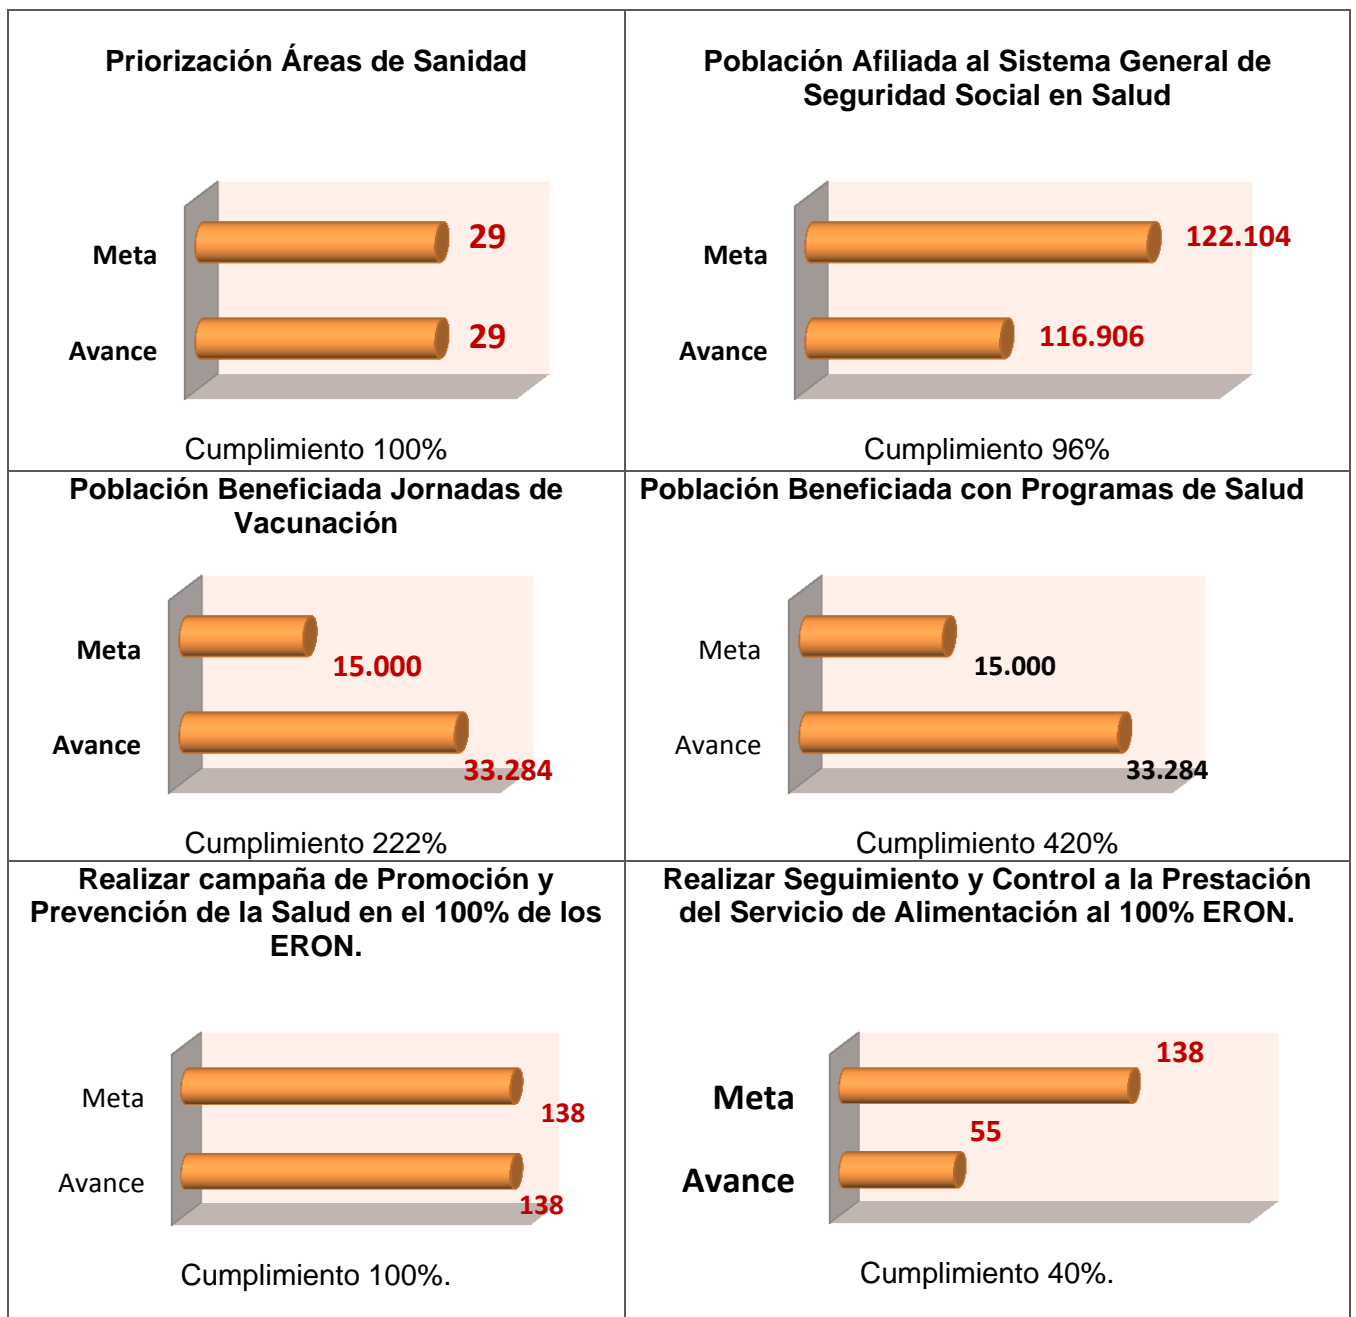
| Priorización Áreas de Sanidad<br>Meta 29<br>Avance 29<br>Cumplimiento 100% | Población Afiliada al Sistema General de Seguridad Social en Salud<br>Meta 122.104<br>Avance 116.906<br>Cumplimiento 96% |
|---|---|
| Población Beneficiada Jornadas de Vacunación<br>Meta 15.000<br>Avance 33.284<br>Cumplimiento 222% | Población Beneficiada con Programas de Salud<br>Meta 15.000<br>Avance 33.284<br>Cumplimiento 420% |
| Realizar campaña de Promoción y Prevención de la Salud en el 100% de los ERON.<br>Meta 138<br>Avance 138<br>Cumplimiento 100%. | Realizar Seguimiento y Control a la Prestación del Servicio de Alimentación al 100% ERON.<br>Meta 138<br>Avance 55<br>Cumplimiento 40%. |